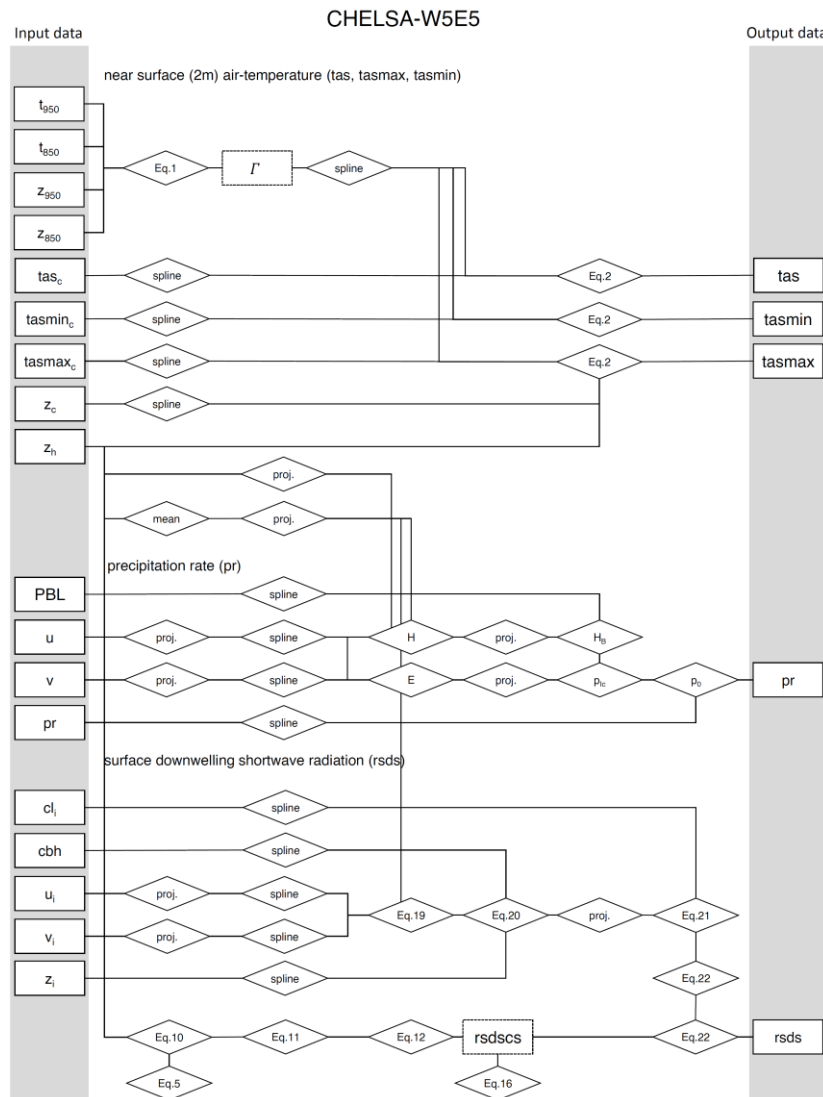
CHELSA-W5E5

Input data

Output data

near surface (2m) air-temperature (tas, tasmax, tasmin)

$t_{950}$

$t_{850}$

$z_{950}$

$z_{850}$

Eq.1

$\Gamma$

spline

$tas_c$

spline

Eq.2

tas

$tasmin_c$

spline

Eq.2

tasmin

$tasmax_c$

spline

Eq.2

tasmax

$z_c$

spline

$z_h$

proj.

mean

proj.

precipitation rate (pr)

PBL

spline

u

proj.

spline

H

proj.

$H_B$

v

proj.

spline

E

proj.

$p_{lc}$

$p_o$

pr

pr

spline

surface downwelling shortwave radiation (rsds)

$cl_i$

spline

cbh

spline

$u_i$

proj.

spline

Eq.19

Eq.20

proj.

Eq.21

$v_i$

proj.

spline

$z_i$

spline

Eq.22

Eq.10

Eq.11

Eq.12

rsdscs

Eq.22

rsds

Eq.5

Eq.16